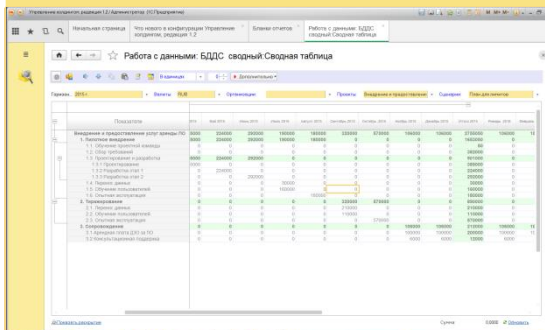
Управление холдингом, редакция 1.2 / Администратор (1С:Предприятие)

Начальная страница | Что нового в конфигурации Управление холдингом, редакция 1.2 | Бланки отчетов | Работа с данными: БДДС сводный:Сводная таблица

Работа с данными: БДДС сводный:Сводная таблица

В единицах | Дополнительно

Период: 2015 г. | Валюта: RUB | Организация: | Проекты: Внедрение и предоставление | Сценарии: План для лимитов

| Показатели | | | | | | | | | | | | |
|---|---|---|---|---|---|---|---|---|---|---|---|---|
| Внедрение и предоставление услуг аренды ПО | 5000 | 224000 | 262000 | 100000 | 185000 | 222000 | 575000 | 106000 | 106000 | 3735000 | 100000 | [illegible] |
| 1. Пилотное внедрение | 5000 | 224000 | 262000 | 100000 | 185000 | 0 | 0 | 0 | 0 | 1653000 | 0 | |
| 1.1. Обучение проектной команды | 0 | 0 | 0 | 0 | 0 | 0 | 0 | 0 | 0 | 80 | 0 | |
| 1.2. Сбор требований | 0 | 0 | 0 | 0 | 0 | 0 | 0 | 0 | 0 | 242000 | 0 | |
| 1.3. Программирование и разработка | 5000 | 224000 | 262000 | 0 | 0 | 0 | 0 | 0 | 0 | 951000 | 0 | |
| 1.3.1 Проектирование | 5000 | 0 | 0 | 0 | 0 | 0 | 0 | 0 | 0 | 190000 | 0 | |
| 1.3.2 Разработка этап 1 | 0 | 224000 | 0 | 0 | 0 | 0 | 0 | 0 | 0 | 224000 | 0 | |
| 1.3.3 Разработка этап 2 | 0 | 0 | 262000 | 0 | 0 | 0 | 0 | 0 | 0 | 262000 | 0 | |
| 1.4. Перенос данных | 0 | 0 | 0 | 80000 | 0 | 0 | 0 | 0 | 0 | 20000 | 0 | |
| 1.5. Обучение пользователей | 0 | 0 | 0 | 100000 | 0 | 0 | 0 | 0 | 0 | 100000 | 0 | |
| 1.6. Опытная эксплуатация | 0 | 0 | 0 | 0 | 185000 | 0 | 0 | 0 | 0 | 185000 | 0 | |
| 2. Тиражирование | 0 | 0 | 0 | 0 | 0 | 222000 | 575000 | 0 | 0 | 850000 | 0 | |
| 2.1. Перенос данных | 0 | 0 | 0 | 0 | 0 | 210000 | 0 | 0 | 0 | 210000 | 0 | |
| 2.2. Обучение пользователей | 0 | 0 | 0 | 0 | 0 | 110000 | 0 | 0 | 0 | 110000 | 0 | |
| 2.3. Опытная эксплуатация | 0 | 0 | 0 | 0 | 0 | 0 | 575000 | 0 | 0 | 575000 | 0 | |
| 3. Сопровождение | 0 | 0 | 0 | 0 | 0 | 0 | 0 | 106000 | 106000 | 212000 | 100000 | |
| 3.1 Аренда и сдача ЦОД за ПО | 0 | 0 | 0 | 0 | 0 | 0 | 0 | 100000 | 100000 | 200000 | 100000 | |
| 3.2 Консультационная поддержка | 0 | 0 | 0 | 0 | 0 | 0 | 0 | 6000 | 6000 | 12000 | 0 | |

Показать раскрытие | Сумма | 0,000 | Обновить